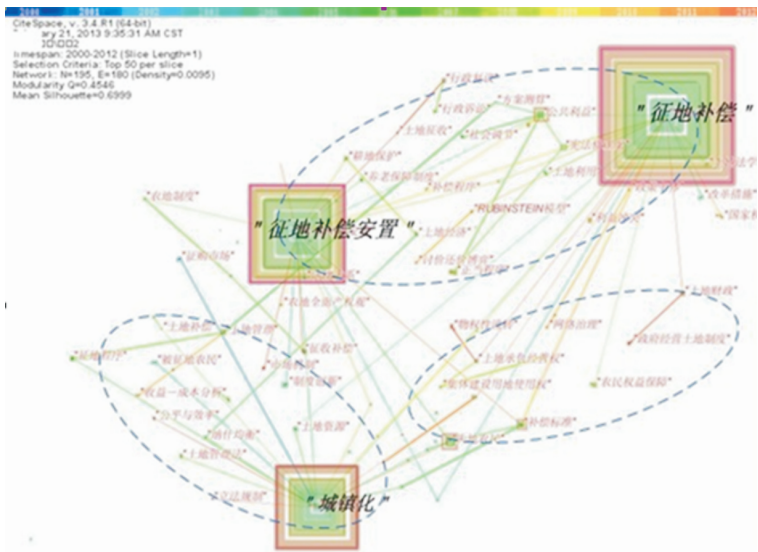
2000 2001 2002 2003 2004 2005 2006 2007 2008 2009 2010 2011 2012

CiteSpace, v. 3.4.R1 (64-bit)
ary 21, 2013 9:35:31 AM CST
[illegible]
Timespan: 2000-2012 (Slice Length=1)
Selection Criteria: Top 50 per slice
Network: N=195, E=180 (Density=0.0095)
Modularity Q=0.4546
Mean Silhouette=0.6999

"征地补偿"
"征地补偿安置"
"城镇化"
"行政裁决"
"行政诉讼"
"方案推荐"
"公共利益"
"土地征收"
"社会调节"
"宪法保护"
"耕地保护"
"养老保险制度"
"补偿程序"
"土地利用"
"农地制度"
"RUBINSTEIN模型"
"土地经济"
"村价法规调查"
"农户利益"
"征购市场"
"补偿措施"
"国家机"
"土地财政"
"农地全部产权制"
"土地补偿"
"土地管理"
"物权性质"
"网络治理"
"政府经营土地制度"
"征收程序"
"被征地农民"
"征收补偿"
"土地承包经营权"
"农民权益保障"
"收益一成本分析"
"集体建设用地使用权"
"公平与效率"
"制度规范"
"补偿标准"
"土地资源"
"土地管理法"
"宪法规制"